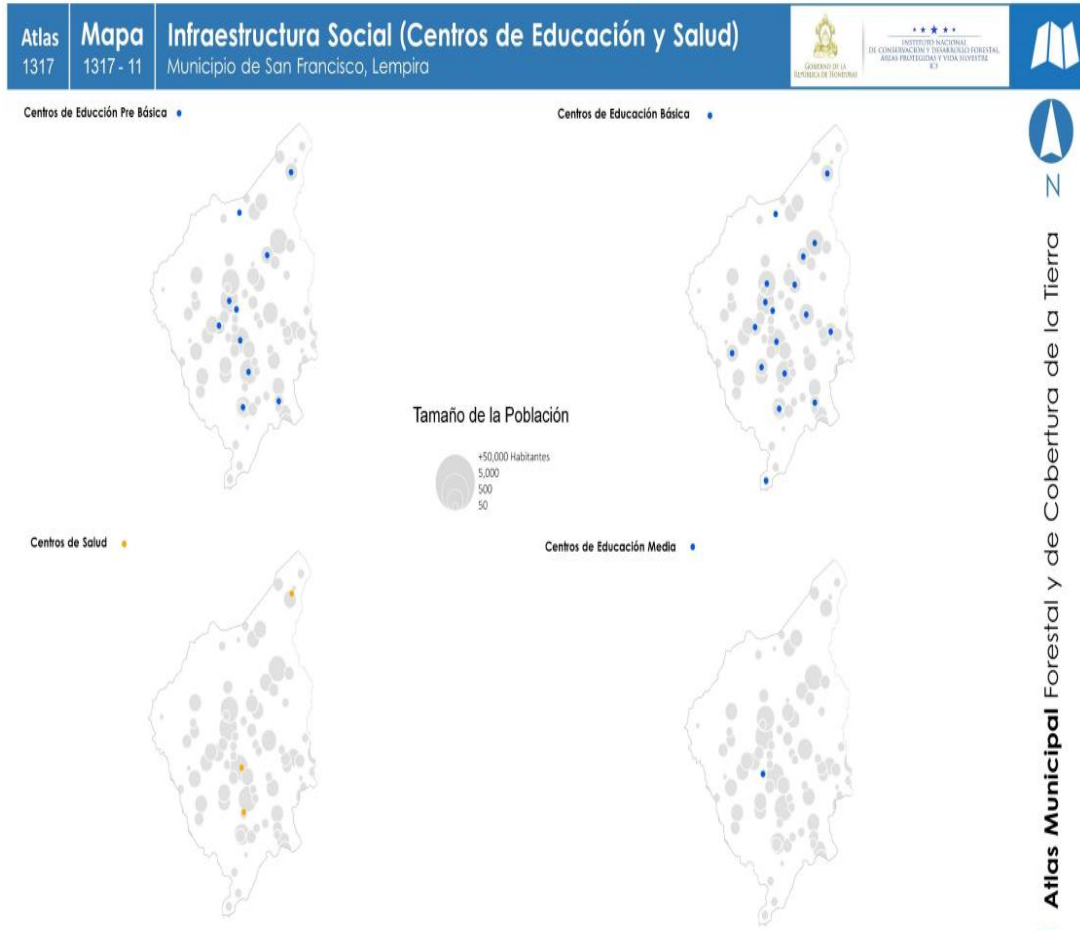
Atlas
1317

Mapa
1317 - 11

Infraestructura Social (Centros de Educación y Salud)
Municipio de San Francisco, Lempira

Gobierno de la República de Honduras

INSTITUTO NACIONAL DE CONSERVACIÓN Y DESARROLLO FORESTAL, ÁREAS PROTEGIDAS Y VIDA SILVESTRE
ICF

N

Atlas Municipal Forestal y de Cobertura de la Tierra

Centros de Educción Pre Básica

Centros de Educación Básica

Tamaño de la Población
+50,000 Habitantes
5,000
500
50

Centros de Salud

Centros de Educación Media